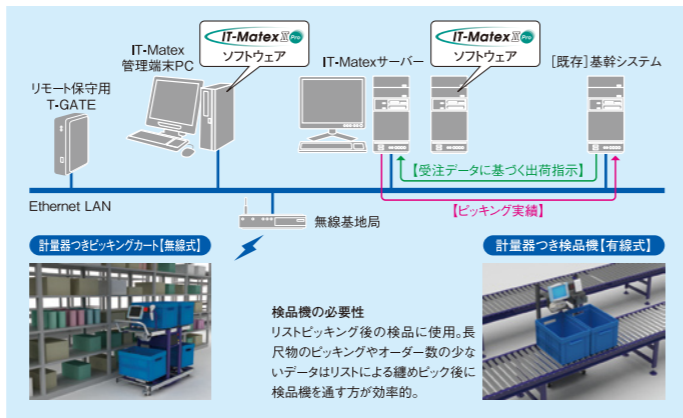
IT-Matex Ⅱ Pro
ソフトウェア

IT-Matex Ⅱ Pro
ソフトウェア

IT-Matex
管理端末PC

IT-Matexサーバー

［既存］基幹システム

リモート保守用
T-GATE

【受注データに基づく出荷指示】

Ethernet LAN

【ピッキング実績】

無線基地局

計量器つきピッキングカート【無線式】

計量器つき検品機【有線式】

検品機の必要性
リストピッキング後の検品に使用。長尺物のピッキングやオーダー数の少ないデータはリストによる纏めピック後に検品機を通す方が効率的。